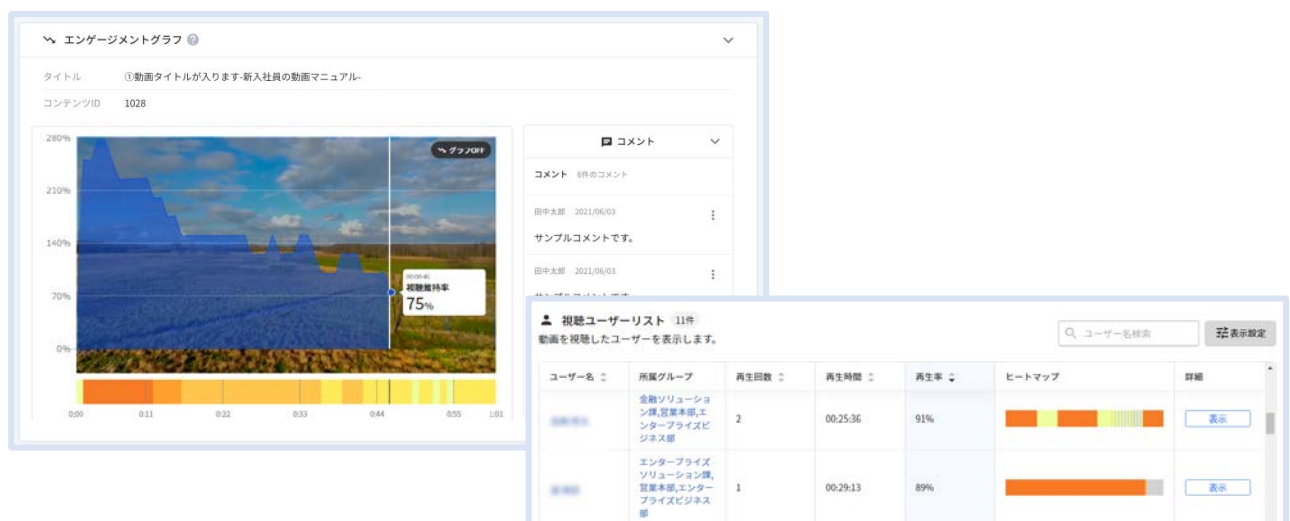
エンゲージメントグラフ

タイトル ①動画タイトルが入ります-新入社員の動画マニュアル-

コンテンツID 1028

280%
210%
140%
70%
0%

グラフOFF

00:00:40
視聴維持率
75%

0:00 0:11 0:22 0:33 0:44 0:55 1:01

コメント

コメント 6件のコメント

田中太郎 2021/06/03
サンプルコメントです。

田中太郎 2021/06/03

視聴ユーザーリスト 11件
動画を視聴したユーザーを表示します。

ユーザー名検索
表示設定

| ユーザー名 | 所属グループ | 再生回数 | 再生時間 | 再生率 | ヒートマップ | 詳細 |
|---|---|---|---|---|---|---|
| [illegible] | 金融ソリューション課,営業本部,エンタープライズビジネス部 | 2 | 00:25:36 | 91% | | 表示 |
| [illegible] | エンタープライズソリューション課,営業本部,エンタープライズビジネス部 | 1 | 00:29:13 | 89% | | 表示 |